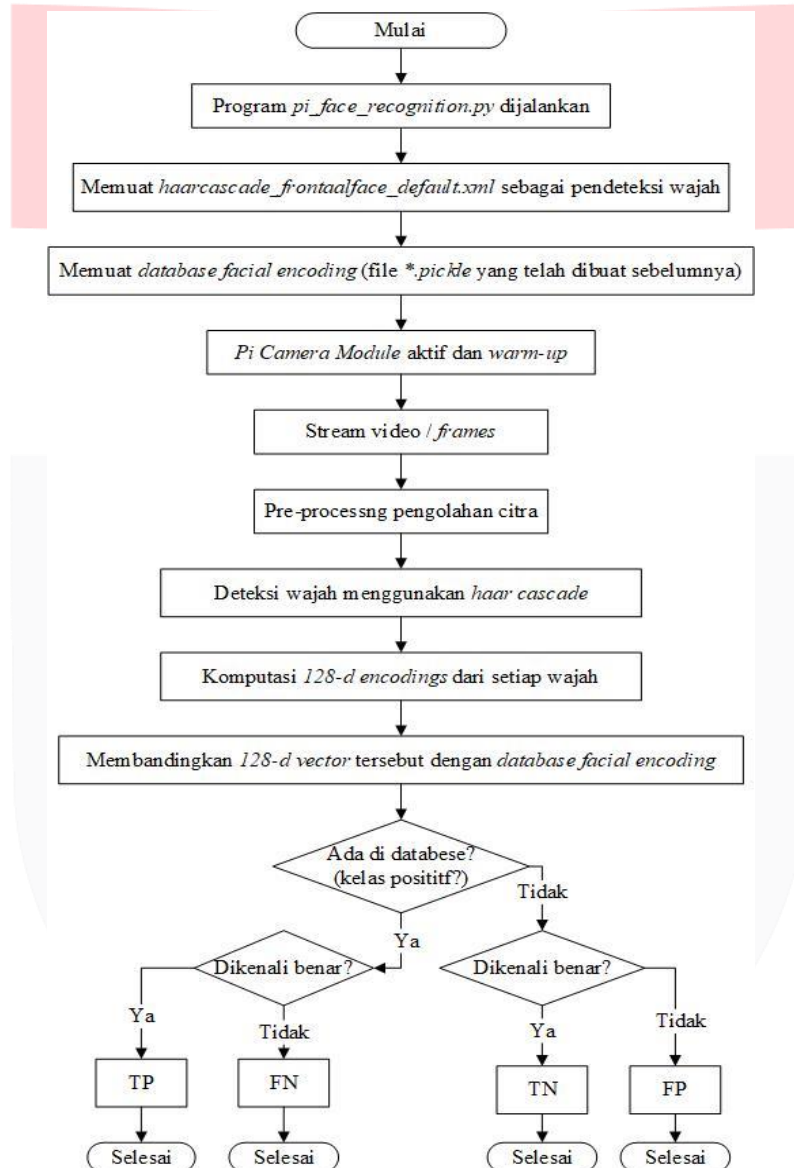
Mulai

Program pi_face_recognition.py dijalankan

Memuat haarcascade_frontaalface_default.xml sebagai pendeteksi wajah

Memuat database facial encoding (file *.pickle yang telah dibuat sebelumnya)

Pi Camera Module aktif dan warm-up

Stream video / frames

Pre-processng pengolahan citra

Deteksi wajah menggunakan haar cascade

Komputasi 128-d encodings dari setiap wajah

Membandingkan 128-d vector tersebut dengan database facial encoding

Ada di databese? (kelas posititf?)

Ya

Tidak

Dikenali benar?

Ya

Tidak

Dikenali benar?

Ya

Tidak

TP

FN

TN

FP

Selesai

Selesai

Selesai

Selesai